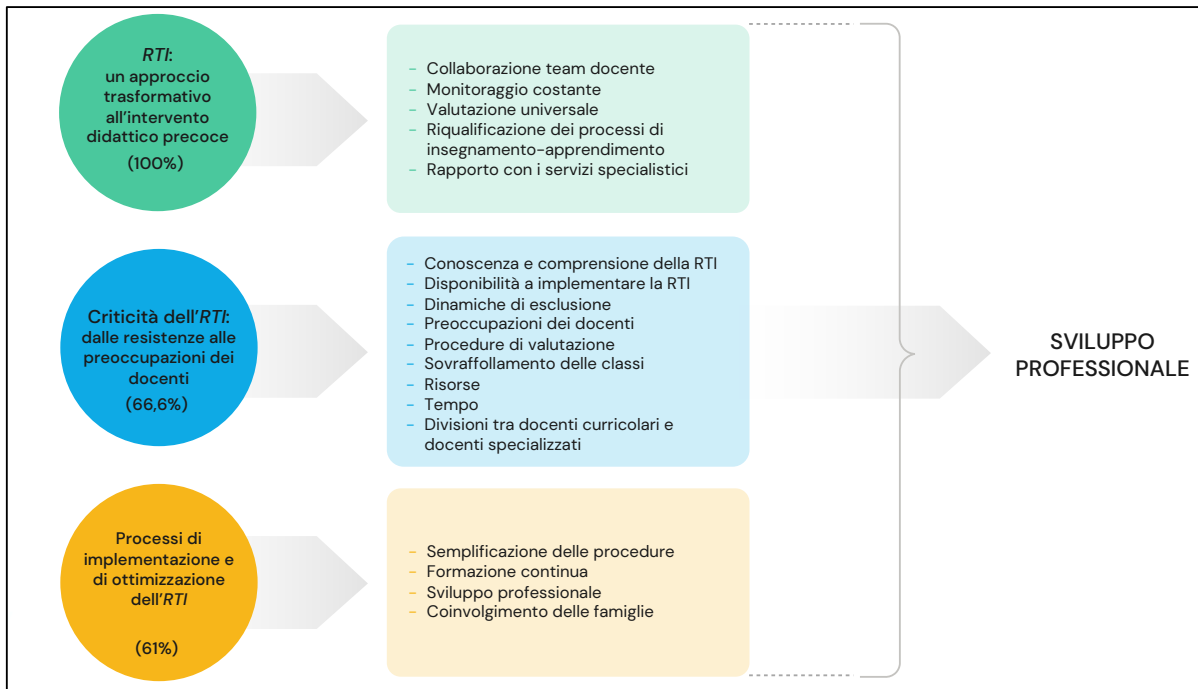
*RTI*: un approccio trasformativo all'intervento didattico precoce

(100%)

- Collaborazione team docente
- Monitoraggio costante
- Valutazione universale
- Riqualificazione dei processi di insegnamento-apprendimento
- Rapporto con i servizi specialistici

Criticità dell'*RTI*: dalle resistenze alle preoccupazioni dei docenti

(66,6%)

- Conoscenza e comprensione della RTI
- Disponibilità a implementare la RTI
- Dinamiche di esclusione
- Preoccupazioni dei docenti
- Procedure di valutazione
- Sovraffollamento delle classi
- Risorse
- Tempo
- Divisioni tra docenti curricolari e docenti specializzati

Processi di implementazione e di ottimizzazione dell'*RTI*

(61%)

- Semplificazione delle procedure
- Formazione continua
- Sviluppo professionale
- Coinvolgimento delle famiglie

SVILUPPO PROFESSIONALE